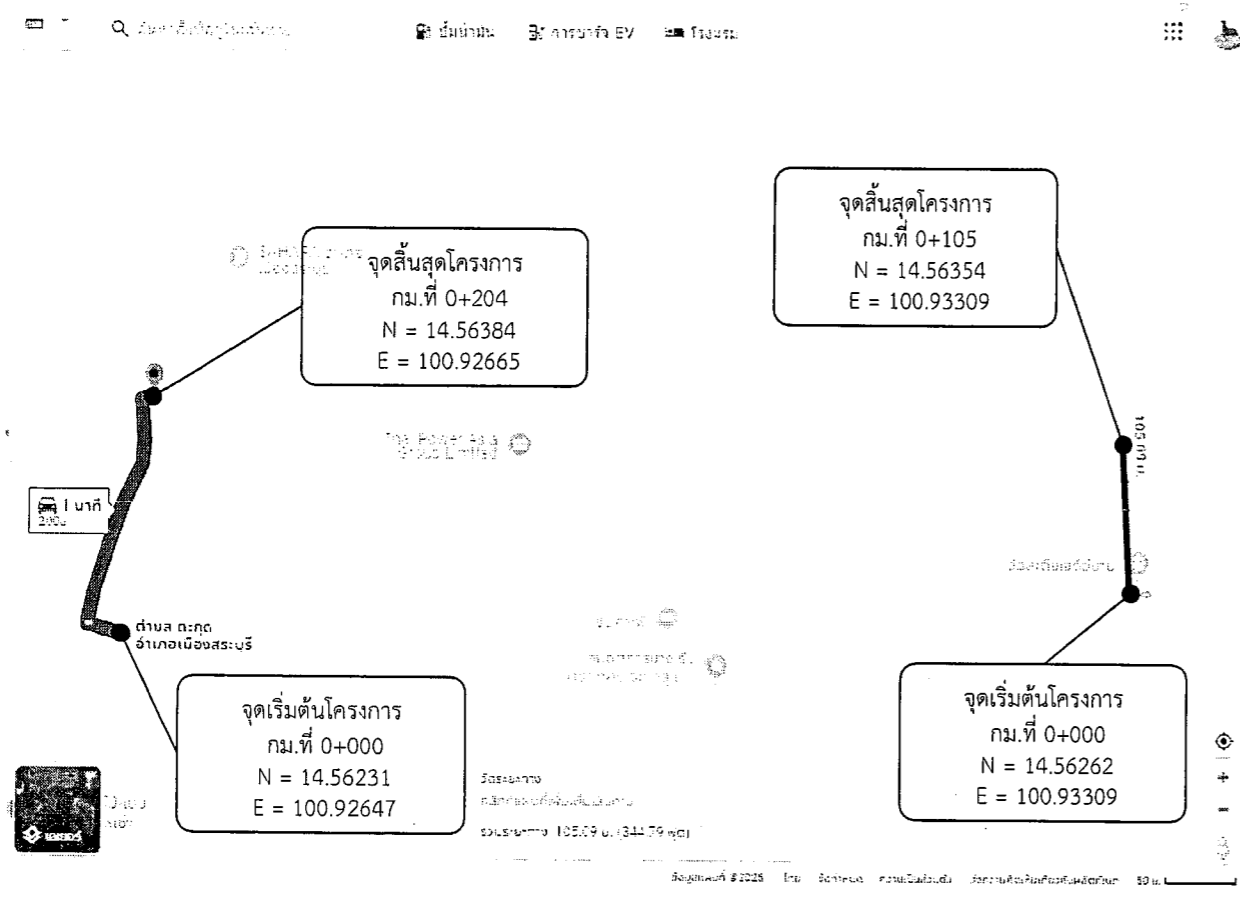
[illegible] ปั๊มน้ำมัน การชาร์จ EV โรงแรม

จุดสิ้นสุดโครงการ
กม.ที่ 0+105
N = 14.56354
E = 100.93309

จุดสิ้นสุดโครงการ
กม.ที่ 0+204
N = 14.56384
E = 100.92665

1 นาที
200 ม.

105 ม.

ตำบล ตะกุด
อำเภอเมืองสระบุรี

จุดเริ่มต้นโครงการ
กม.ที่ 0+000
N = 14.56231
E = 100.92647

จุดเริ่มต้นโครงการ
กม.ที่ 0+000
N = 14.56262
E = 100.93309

วัดระยะทาง
คลิกที่แผนที่เพื่อเพิ่มเส้นทาง
รวมระยะทาง 105.09 ม. (344.79 ฟุต)

ข้อมูลแผนที่ ©2025 ไทย ข้อกำหนด ความเป็นส่วนตัว ส่งความคิดเห็นเกี่ยวกับผลิตภัณฑ์ 50 ม.